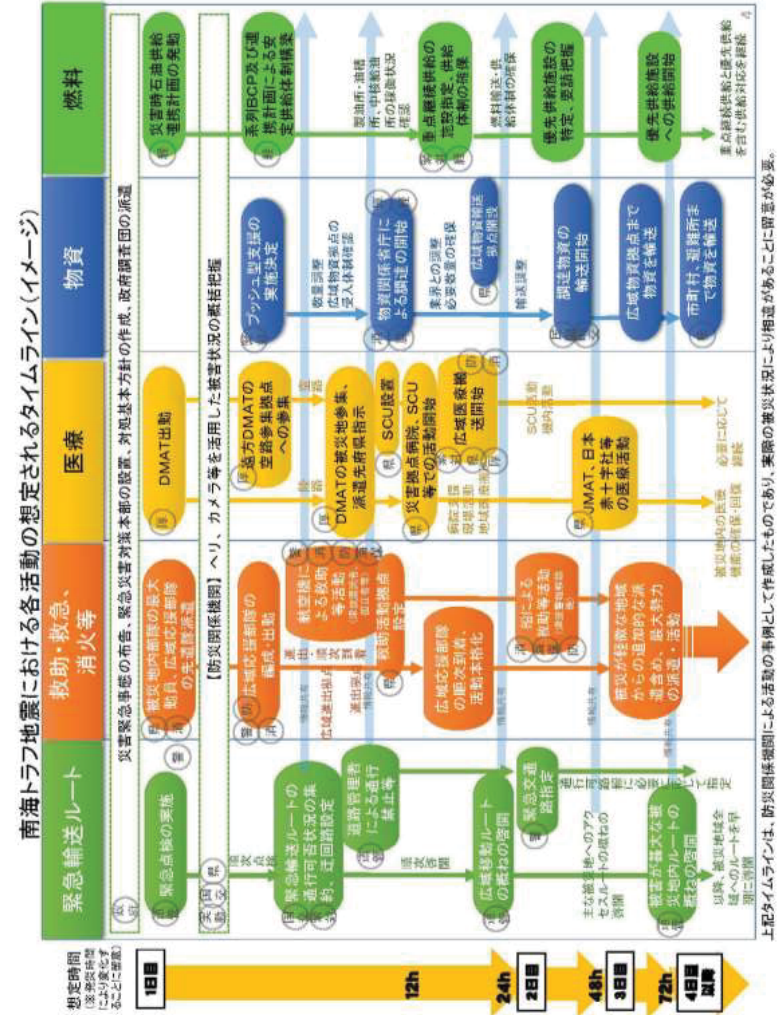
南海トラフ地震における各活動の想定されるタイムライン（イメージ）

緊急輸送ルート

救助・救急、消火等

医療

物資

燃料

想定時間（災害発生時間により変化することに留意）

1日目

12h

24h

2日目

48h

3日目

72h

4日目以降

災害緊急事態の布告、緊急災害対策本部の設置、対処基本方針の作成、政府調査団の派遣

【防災関係機関】ヘリ、カメラ等を活用した被害状況の概括把握

緊急点検の実施

緊急輸送ルートの通行可否状況の集約、迂回路設定

道路管理者による通行禁止等

広域移動ルートの概ねの啓開

緊急交通路指定

被害が甚大な被災地内ルートの概ねの啓開

主な拠点へのアクセスルートの概ねの啓開

以降、拠点へのルート手配

被災地内部隊の最大動員、広域応援部隊の先遣隊派遣

広域応援部隊の編成、出動

航空機による救助等活動

航空搬送拠点設定

広域応援部隊の被災地到着、活動本格化

船による救助等活動

被災が軽微な地域からの追加的な派遣含め、最大勢力の派遣・活動

DMAT出動

遠方DMATの空路参集拠点への参集

DMATの被災地参集、派遣先病院指示

SCU設置

災害拠点病院、SCU等での活動開始

広域医療搬送開始

JMAT、日本赤十字社等の医療活動

必要に応じて継続

プッシュ型支援の実施決定

物資関係省庁による調達の開始

広域物資輸送拠点の開設

調達物資の輸送開始

広域物資拠点まで物資を輸送

市町村、避難所まで物資を輸送

災害時石油供給連携計画の発動

系列BCP及び連携計画による安定供給体制構築

製油所・油槽所、中核給油所の稼働状況確認

重点継続供給の目標設定、供給体制の確保

燃料備蓄・供給体制の確保

優先供給施設の特定、要請把握

優先供給施設への供給開始

重点継続供給と優先供給を合わせ供給対応を継続

上記タイムラインは、防災関係機関による活動の事例として作成したものであり、実際の被害状況により相違があることに留意が必要。

4